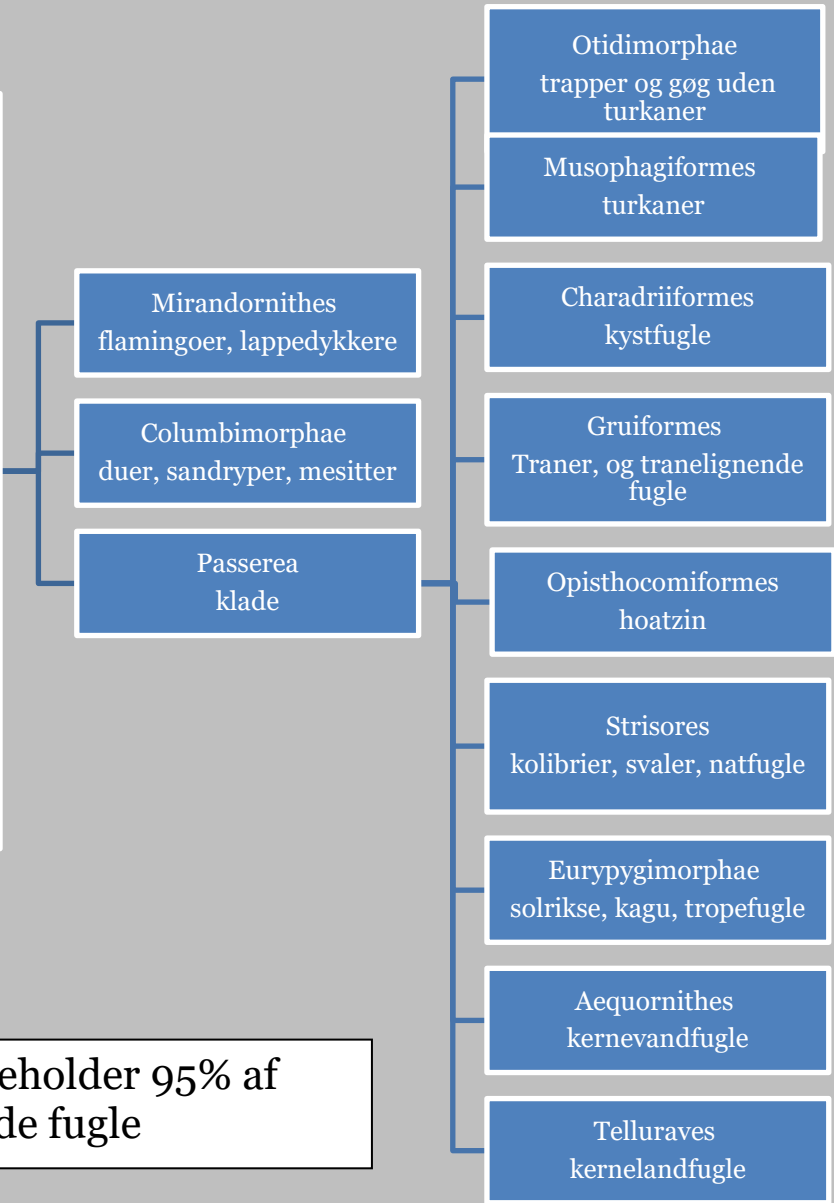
Mirandornithes
flamingoer, lappedykkere

Columbimorphae
duer, sandryper, mesitter

Passerea
klade

Otidimorphae
trapper og gøg uden turkaner

Musophagiformes
turkaner

Charadriiformes
kystfugle

Gruiformes
Traner, og tranelignende fugle

Opisthocomiformes
hoatzin

Strisores
kolibrier, svaler, natfugle

Eurypygimorphae
solrikse, kagu, tropefugle

Aequornithes
kernevandfugle

Telluraves
kernelandfugle

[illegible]eholder 95% af
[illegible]de fugle